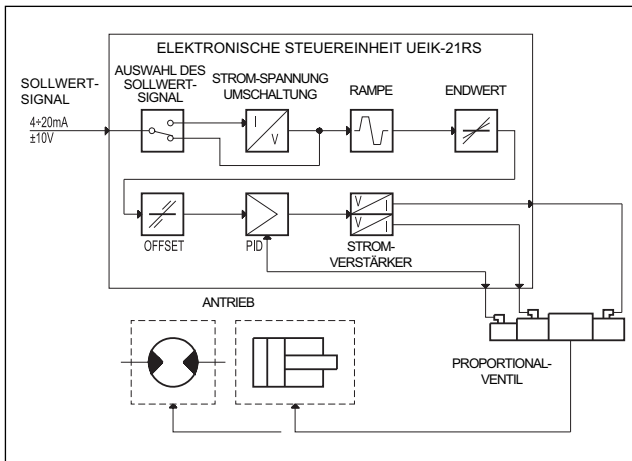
ELEKTRONISCHE STEUEREINHEIT UEIK-21RS

SOLLWERT-SIGNAL

4÷20mA
±10V

AUSWAHL DES SOLLWERT-SIGNAL

STROM-SPANNUNG UMSCHALTUNG

I
V

RAMPE

ENDWERT

OFFSET

PID

STROM-VERSTÄRKER

V I
V I

ANTRIEB

PROPORTIONAL-VENTIL